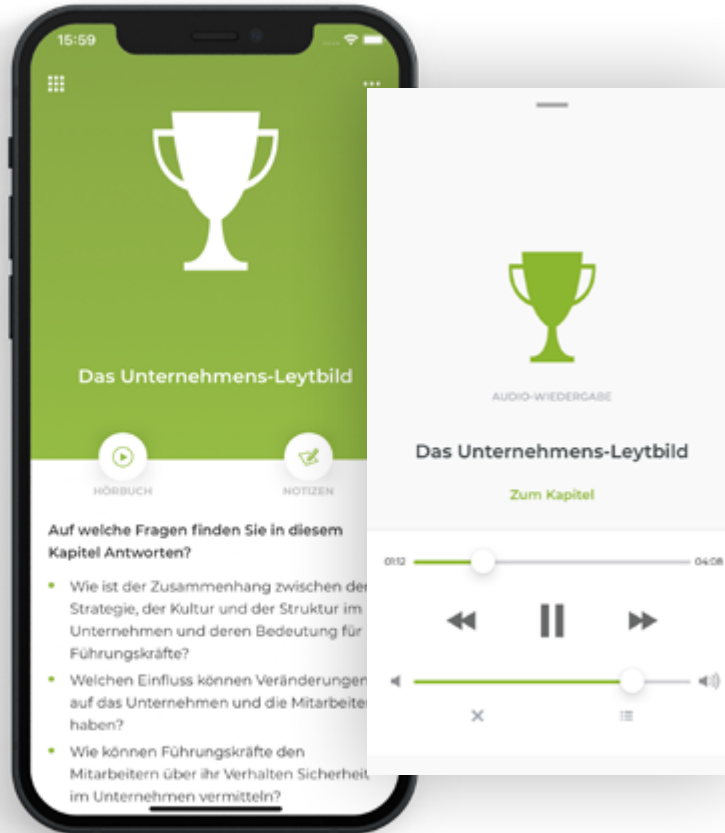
15:59

Das Unternehmens-Leytbild

HÖRBUCH

NOTIZEN

Auf welche Fragen finden Sie in diesem Kapitel Antworten?

- Wie ist der Zusammenhang zwischen der Strategie, der Kultur und der Struktur im Unternehmen und deren Bedeutung für Führungskräfte?
- Welchen Einfluss können Veränderungen auf das Unternehmen und die Mitarbeiter haben?
- Wie können Führungskräfte den Mitarbeitern über ihr Verhalten Sicherheit im Unternehmen vermitteln?

AUDIO-WIEDERGABE

Das Unternehmens-Leytbild

Zum Kapitel

01:12

04:08